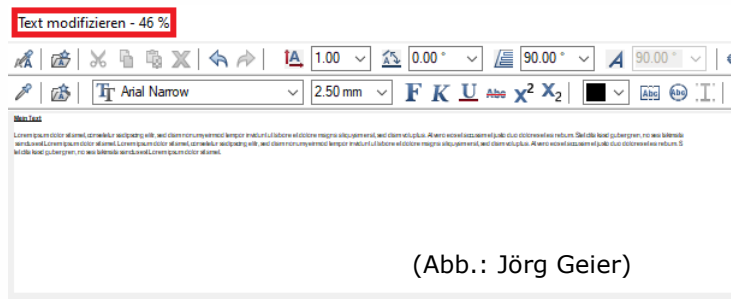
Text modifizieren - 46 %

1.00
0.00 °
90.00 °
90.00 °

Arial Narrow
2.50 mm
F K U Abc $X^2$ $X_2$

Mein Text

Lorem ipsum dolor sit amet, consetetur sadipscing elitr, sed diam nonumy eirmod tempor invidunt ut labore et dolore magna aliquyam erat, sed diam voluptua. At vero eos et accusam et justo duo dolores et ea rebum. Stet clita kasd gubergren, no sea takimata sanctus est Lorem ipsum dolor sit amet. Lorem ipsum dolor sit amet, consetetur sadipscing elitr, sed diam nonumy eirmod tempor invidunt ut labore et dolore magna aliquyam erat, sed diam voluptua. At vero eos et accusam et justo duo dolores et ea rebum. Stet clita kasd gubergren, no sea takimata sanctus est Lorem ipsum dolor sit amet.

(Abb.: Jörg Geier)